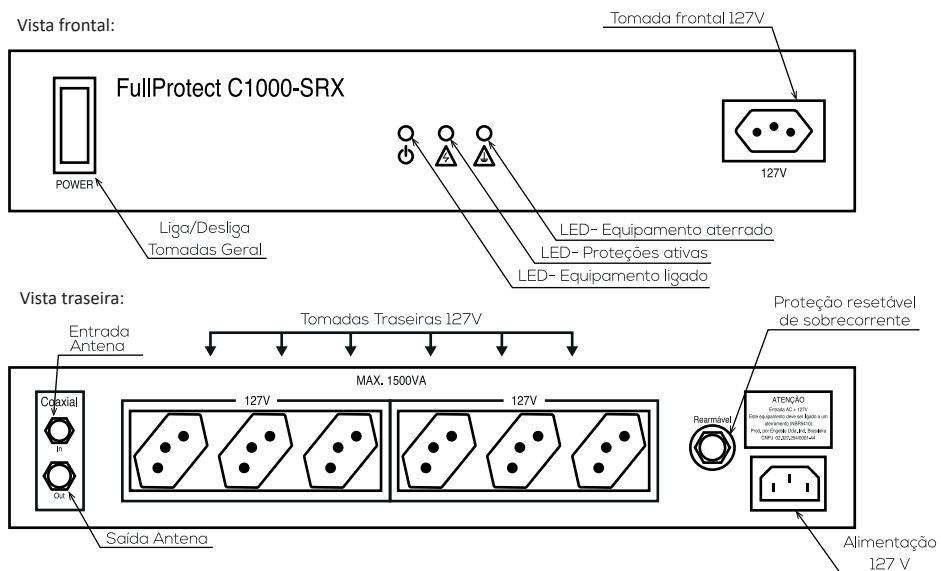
Vista frontal:

Tomada frontal 127V

FullProtect C1000-SRX

POWER

127V

Liga/Desliga
Tomadas Geral

LED- Equipamento aterrado

LED- Proteções ativas

LED- Equipamento ligado

Vista traseira:

Entrada Antena

Tomadas Traseiras 127V

Proteção resetável de sobrecorrente

MAX. 1500VA

Coaxial

In

Out

127V

127V

Rearmável

ATENÇÃO
Entrada AC = 127V
Este equipamento deve ser ligado a um aterramento (NBR5410)
Prod. por Engetrônica Ind. Brasileira
CNPJ 02.207.254/0001-44

Saída Antena

Alimentação
127 V